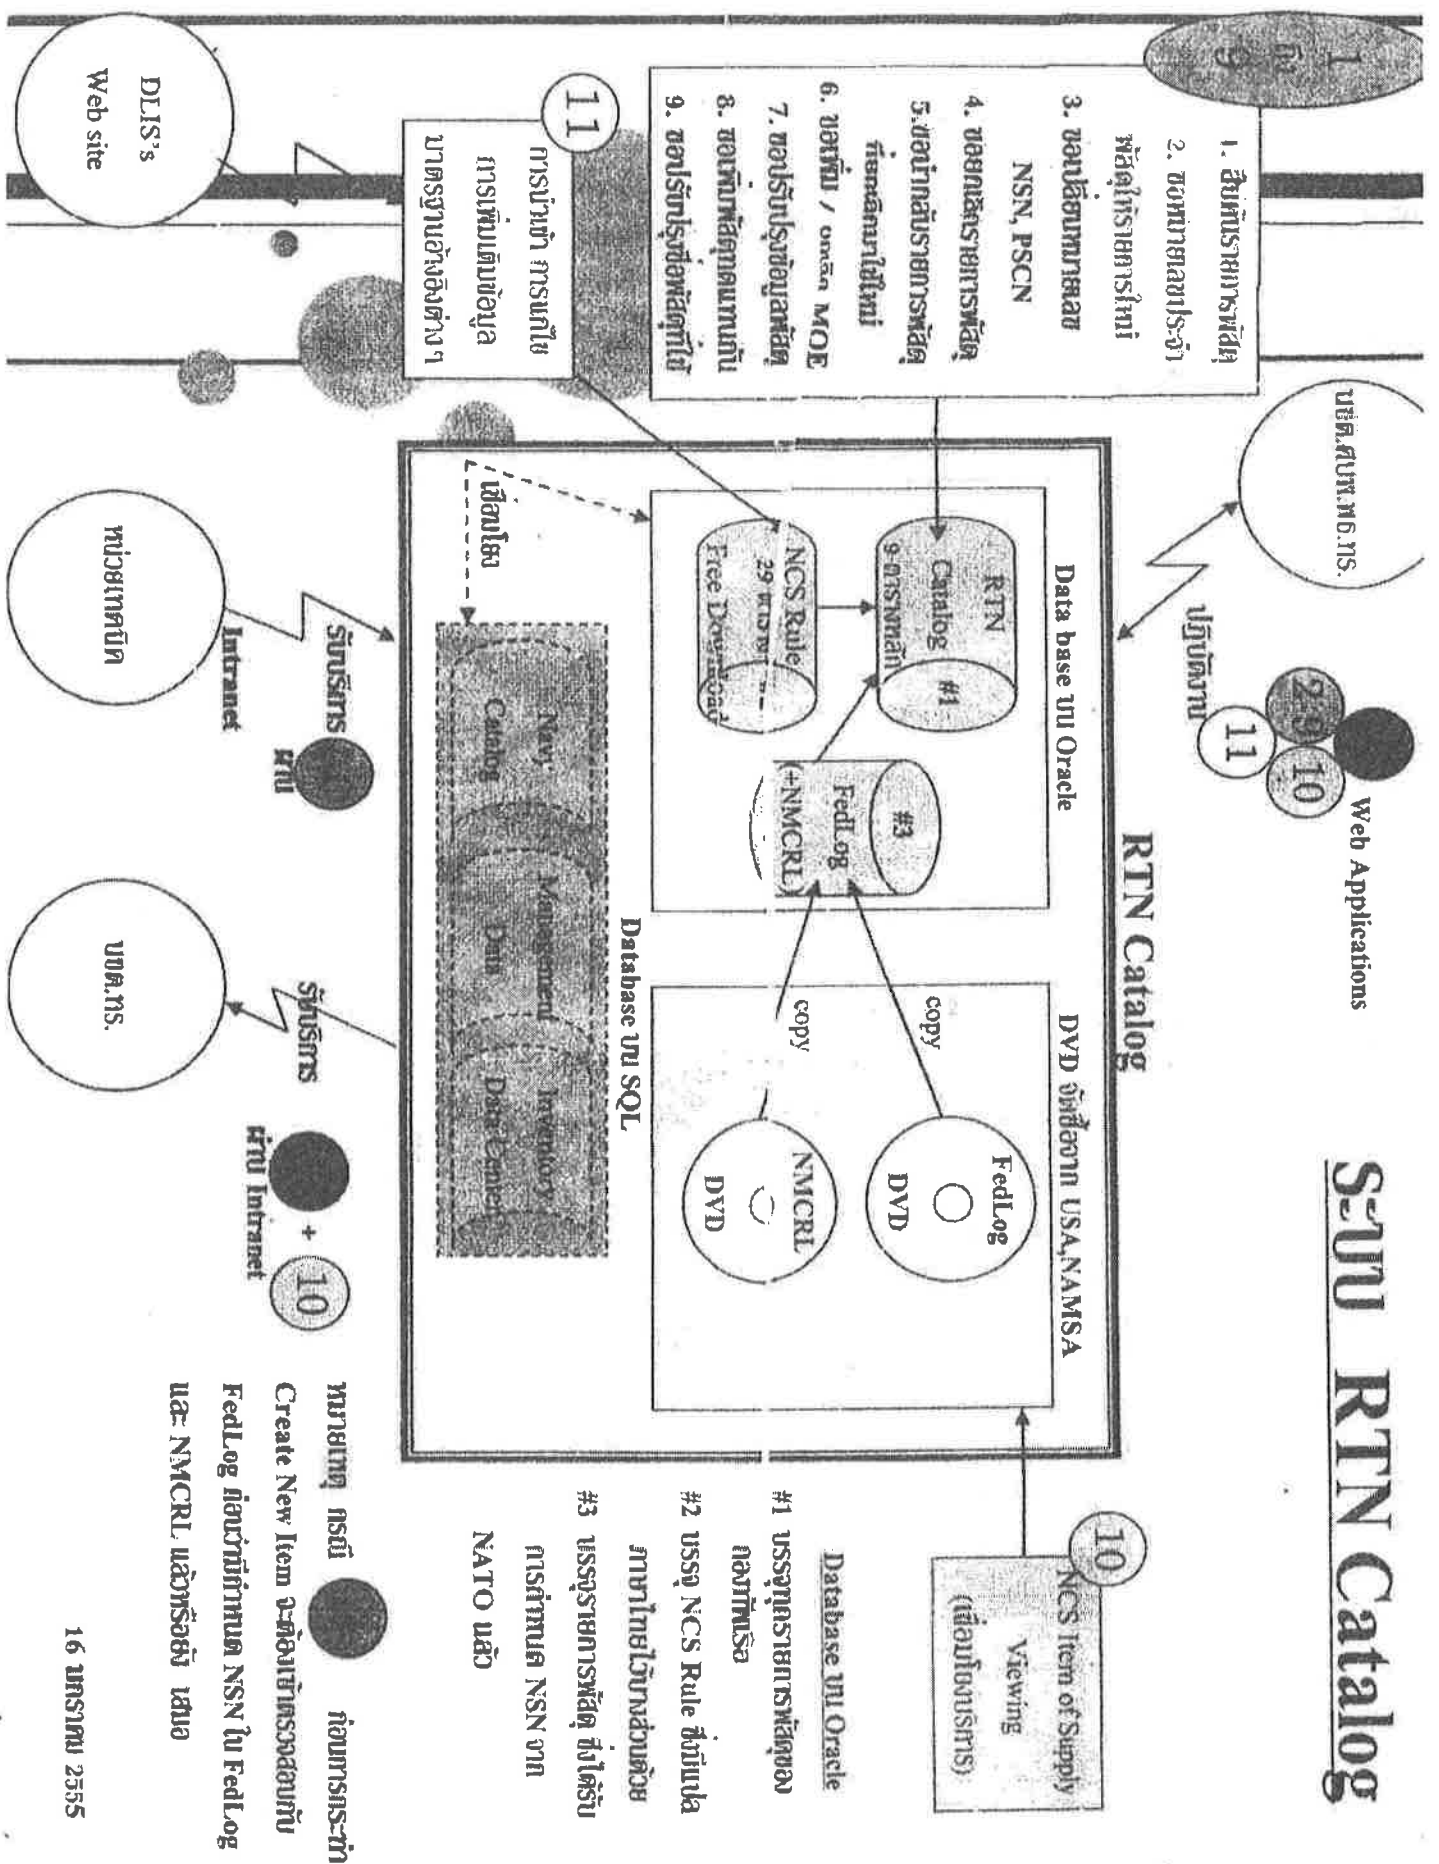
ระบบ RTN Catalog

1
9

1. สืบค้นรายการพัสดุ
2. ขอหมายเลขประจำพัสดุให้รายการใหม่
3. ขอเปลี่ยนหมายเลข NSN, PSCN
4. ขอยกเลิกรายการพัสดุ
5. ขอนำกลับรายการพัสดุที่ยกเลิกมาใช้ใหม่
6. ขอเพิ่ม / ยกเลิก MOE
7. ขอปรับปรุงข้อมูลพัสดุ
8. ขอเพิ่มพัสดุทดแทนกัน
9. ขอปรับปรุงชื่อพัสดุที่ใช้

11
การนำเข้า การแก้ไข การเพิ่มเติมข้อมูล มาตรฐานอ้างอิงต่าง ๆ

DLIS's Web site

บชด.ศบท.กง.ทร.

ปฏิบัติงาน

2
9
10
11

Web Applications

RTN Catalog

Data base บน Oracle

RTN Catalog #1
9 การหลัก

NCS Rule
29 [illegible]
Free Download

FedLog #3
(+NMCRL)

DVD จัดซื้อจาก USA,NAMSA

copy
copy

FedLog DVD

NMCRL DVD

เชื่อมโยง

Database บน SQL

Navy Catalog
Management Data
Inventory Data Center

หน่วยเทคนิค

รับบริการ
ผ่าน
Intranet

นขต.ทร.

รับบริการ
ผ่าน Intranet
+
10

10
NCS Item of Supply Viewing
(เพื่อนโยบริการ)

Database บน Oracle
#1 บรรจุรายการพัสดุของกองทัพเรือ
#2 บรรจุ NCS Rule ที่แปลภาษาไทยไว้บางส่วนด้วย
#3 บรรจุรายการพัสดุ ที่ได้รับการกำหนด NSN จาก NATO แล้ว

หมายเหตุ กรณี ก่อนการกระทำ Create New Item จะต้องเข้าตรวจสอบกับ FedLog ก่อนว่ามีกำหนด NSN ใน FedLog และ NMCRL แล้วหรือยัง เสมอ

16 มกราคม 2555